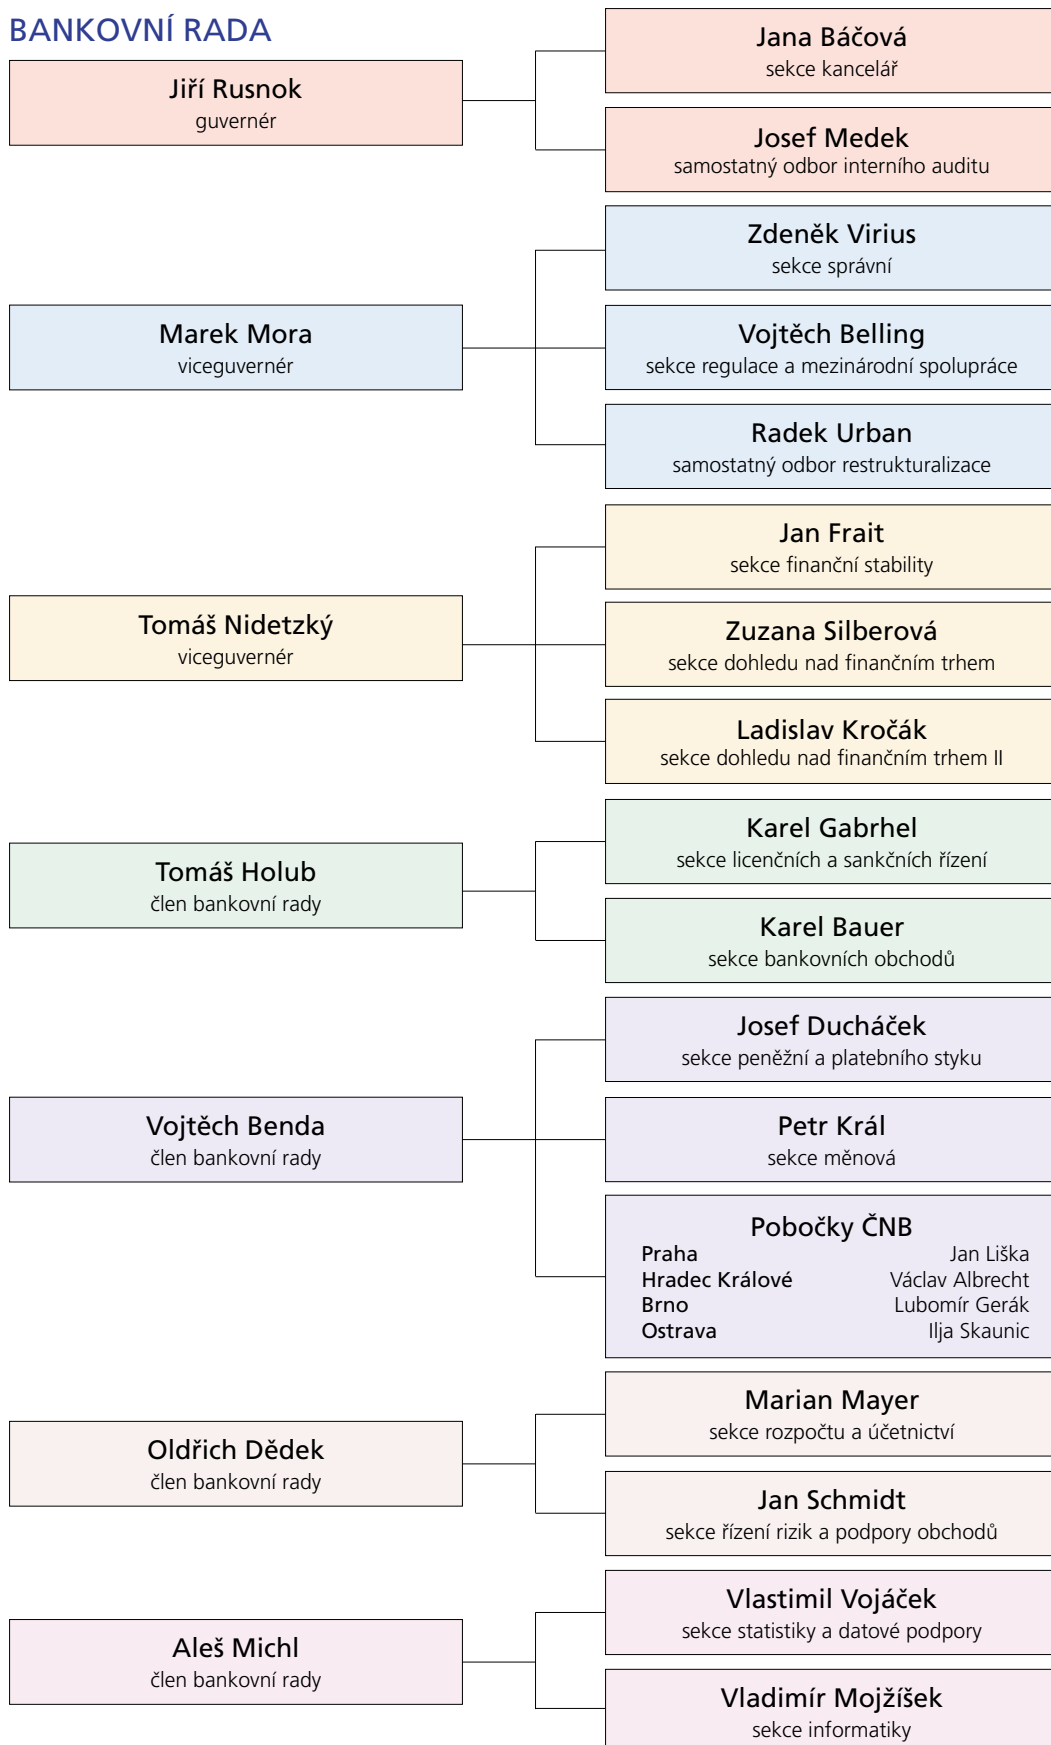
BANKOVNÍ RADA

Jiří Rusnok
guvernér

Jana Báčová
sekce kancelář

Josef Medek
samostatný odbor interního auditu

Marek Mora
viceguvernér

Zdeněk Virius
sekce správní

Vojtěch Belling
sekce regulace a mezinárodní spolupráce

Radek Urban
samostatný odbor restrukturalizace

Tomáš Nidetzký
viceguvernér

Jan Frait
sekce finanční stability

Zuzana Silberová
sekce dohledu nad finančním trhem

Ladislav Kročák
sekce dohledu nad finančním trhem II

Tomáš Holub
člen bankovní rady

Karel Gabrhel
sekce licenčních a sankčních řízení

Karel Bauer
sekce bankovních obchodů

Vojtěch Benda
člen bankovní rady

Josef Ducháček
sekce peněžní a platebního styku

Petr Král
sekce měnová

Pobočky ČNB
Praha Jan Liška
Hradec Králové Václav Albrecht
Brno Lubomír Gerák
Ostrava Ilja Skaunic

Oldřich Dědek
člen bankovní rady

Marian Mayer
sekce rozpočtu a účetnictví

Jan Schmidt
sekce řízení rizik a podpory obchodů

Aleš Michl
člen bankovní rady

Vlastimil Vojáček
sekce statistiky a datové podpory

Vladimír Mojžíšek
sekce informatiky